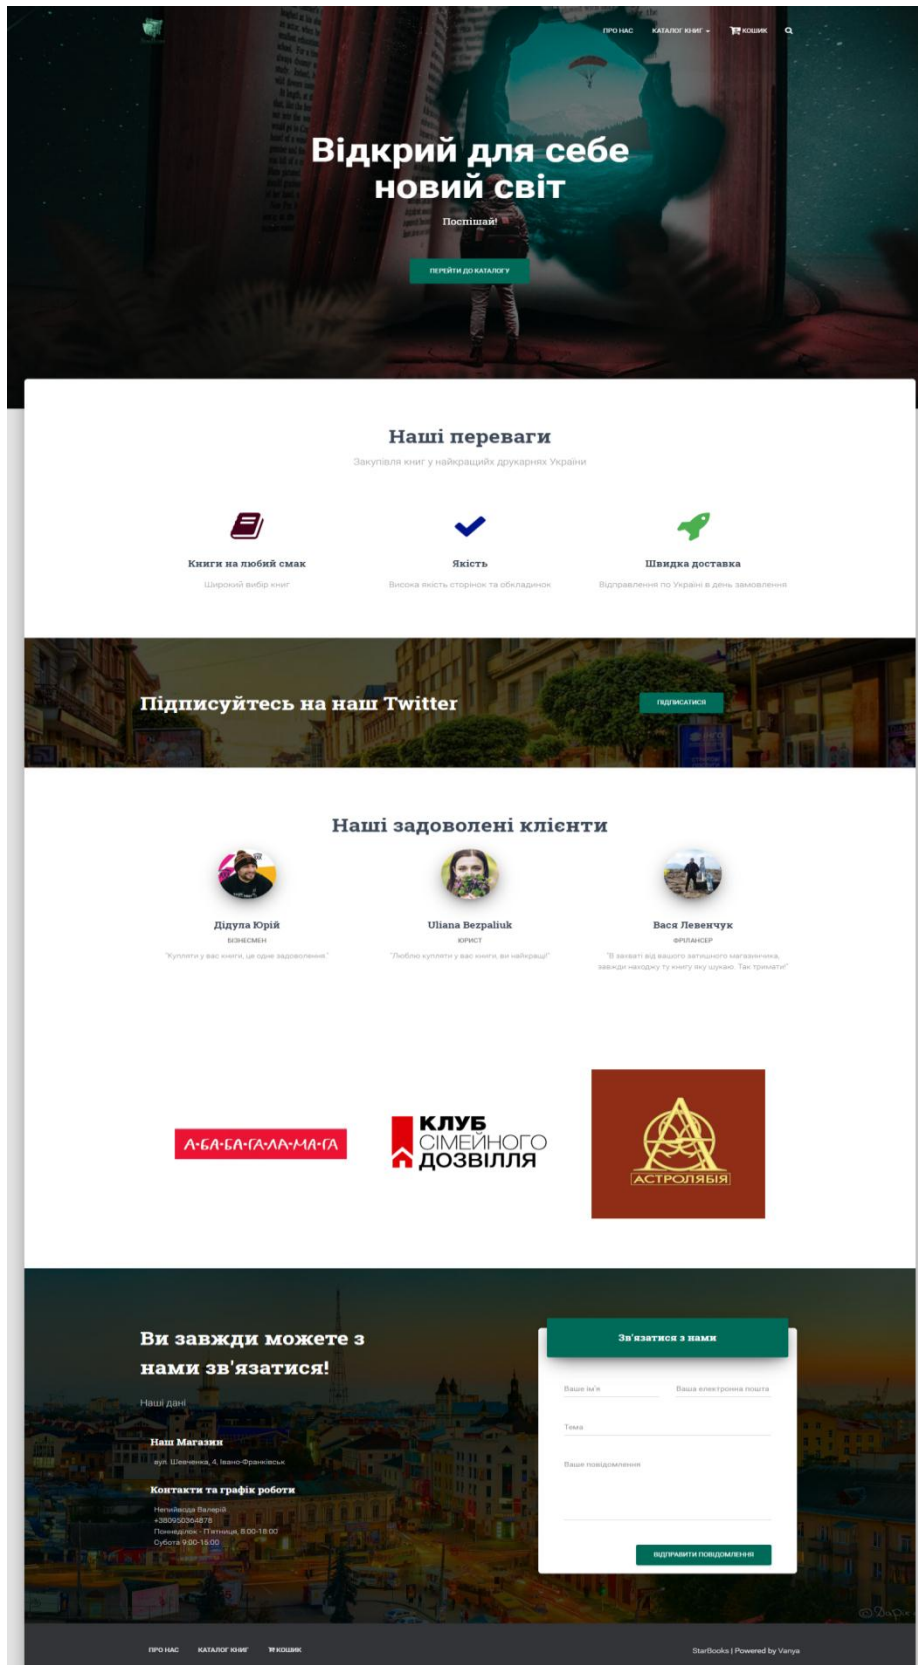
ПРО НАС КАТАЛОГ КНИГ КОШИК

Відкрий для себе новий світ

Поспішай!

ПЕРЕЙТИ ДО КАТАЛОГУ

Наші переваги

Закупівля книг у найкращих друкарнях України

Книги на любий смак

Широкий вибір книг

Якість

Висока якість сторінок та обкладинок

Швидка доставка

Відправлення по Україні в день замовлення

Підписуйтесь на наш Twitter

ПІДПИСАТИСЯ

Наші задоволені клієнти

Дідула Юрій

БІЗНЕСМЕН

"Купляти у вас книги, це одне задоволення"

Uliana Bezpaliuk

ЮРИСТ

"Люблю купляти у вас книги, ви найкращі"

Вася Левенчук

ФРІЛАНСЕР

"В захваті від вашого затишного магазинчика, завжди находжу ту книгу яку шукаю. Так тримати"

А-БА-БА-ГА-ЛА-МА-ГА

КЛУБ СІМЕЙНОГО ДОЗВІЛЛЯ

АСТРОЛЯБІЯ

Ви завжди можете з нами зв'язатися!

Наші дані

Наш Магазин

вул. Шевченка, 4, Івано-Франківськ

Контакти та графік роботи

Негайвода Валерій
+380950364878
Понеділок - П'ятниця, 8:00-18:00
Субота 9:00-15:00

Зв'язатися з нами

Ваше ім'я

Ваша електронна пошта

Тема

Ваше повідомлення

ВІДПРАВИТИ ПОВІДОМЛЕННЯ

ПРО НАС КАТАЛОГ КНИГ КОШИК

StarBooks | Powered by Vanya